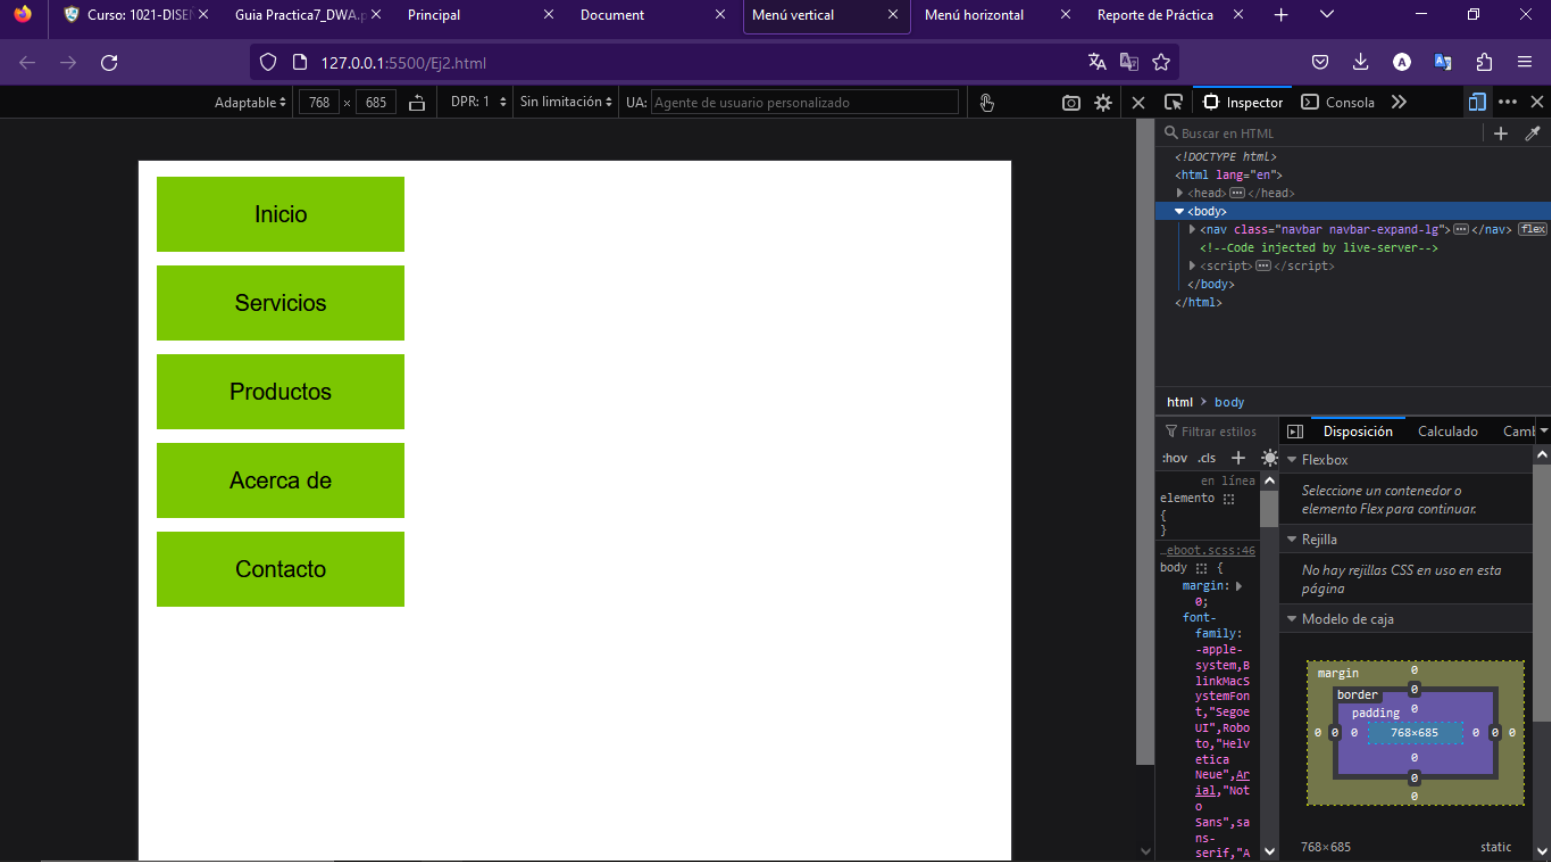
Curso: 1021-DISEÑ
Guia Practica7_DWA.p
Principal
Document
Menú vertical
Menú horizontal
Reporte de Práctica

127.0.0.1:5500/Ej2.html

Adaptable 768 × 685 DPR: 1 Sin limitación UA: Agente de usuario personalizado

Inspector Consola

Inicio
Servicios
Productos
Acerca de
Contacto

Buscar en HTML
<!DOCTYPE html>
<html lang="en">
<head> ••• </head>
<body>
<nav class="navbar navbar-expand-lg"> ••• </nav> flex
<!--Code injected by live-server-->
<script> ••• </script>
</body>
</html>

html > body

Filtrar estilos
:hov .cls
en línea
elemento {
}
…eboot.scss:46
body {
margin: 0;
font-family: -apple-system,BlinkMacSystemFont,"Segoe UI",Roboto,"Helvetica Neue",Arial,"Noto Sans",sans-serif,"A

Disposición Calculado Caml
Flexbox
Seleccione un contenedor o elemento Flex para continuar.
Rejilla
No hay rejillas CSS en uso en esta página
Modelo de caja
margin 0
border 0
padding 0
0 0 0 768×685 0 0 0
0
0
0
768×685 static